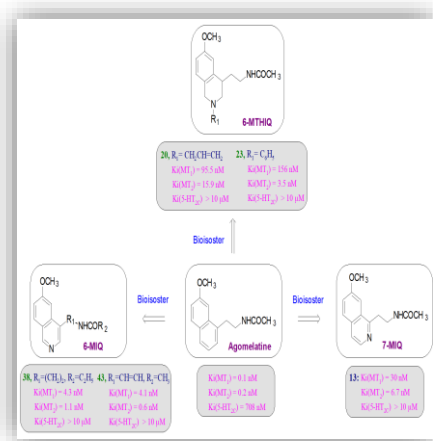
OCH$_3$

NHCOCH$_3$

N

R$_1$

6-MTHIQ

20, R$_1$ = CH$_2$CH=CH$_2$
Ki(MT$_1$) = 95.5 nM
Ki(MT$_2$) = 15.9 nM
Ki(5-HT$_{2C}$) > 10 μM

23, R$_1$ = C$_6$H$_5$
Ki(MT$_1$) = 156 nM
Ki(MT$_2$) = 3.5 nM
Ki(5-HT$_{2C}$) > 10 μM

Bioisoster

OCH$_3$

R$_1$–NHCOR$_2$

N

6-MIQ

Bioisoster

OCH$_3$

NHCOCH$_3$

Agomelatine

Bioisoster

OCH$_3$

NHCOCH$_3$

N

7-MIQ

30, R$_1$=(CH$_2$)$_2$, R$_2$=C$_2$H$_5$
Ki(MT$_1$) = 4.3 nM
Ki(MT$_2$) = 1.1 nM
Ki(5-HT$_{2C}$) > 10 μM

43, R$_1$=CH=CH, R$_2$=CH$_3$
Ki(MT$_1$) = 4.1 nM
Ki(MT$_2$) = 0.6 nM
Ki(5-HT$_{2C}$) > 10 μM

Ki(MT$_1$) = 0.1 nM
Ki(MT$_2$) = 0.2 nM
Ki(5-HT$_{2C}$) = 708 nM

13: Ki(MT$_1$) = 30 nM
Ki(MT$_2$) = 6.7 nM
Ki(5-HT$_{2C}$) > 10 μM